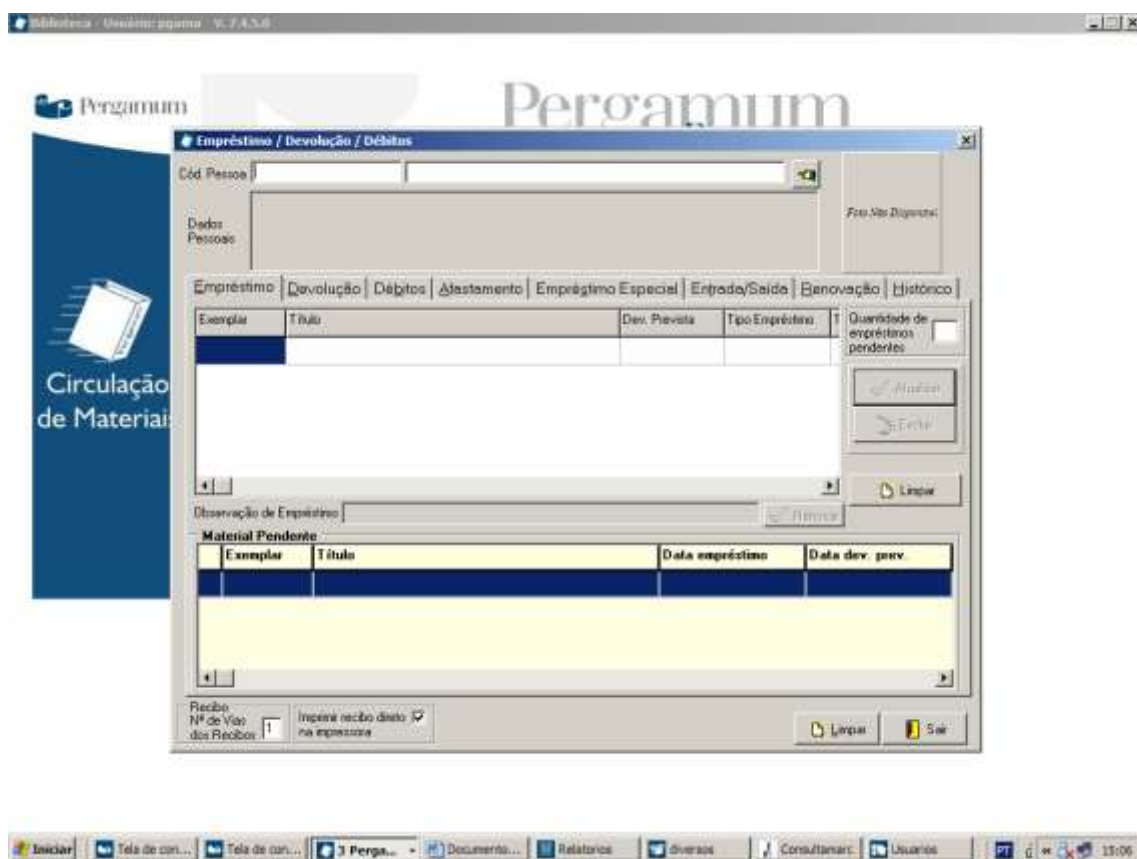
Biblioteca - Usuário: pgamu V. 7.4.5.0

Pergamum

Pergamum

Circulação de Materiais

Empréstimo / Devolução / Débitos

Cód. Pessoa

Dados Pessoais

Foto Não Disponível

Empréstimo | Devolução | Débitos | Afastamento | Empréstimo Especial | Entrada/Saída | Renovação | Histórico

| Exemplar | Título | Dev. Prevista | Tipo Empréstimo | T |
|---|---|---|---|---|
| | | | | |

Quantidade de empréstimos pendentes

Atualizar

Excluir

Limpar

Observação de Empréstimo

Renovar

Material Pendente

| | Exemplar | Título | Data empréstimo | Data dev. prev. |
|---|---|---|---|---|
| | | | | |

Recibo
Nº de Vias dos Recibos 1

Imprimir recibo direto na impressora

Limpar

Sair

Iniciar | Tela de con... | Tela de con... | 3 Perga... | Documento... | Relatorios | diversos | Consultamarc | Usuarios | PT | 15:06